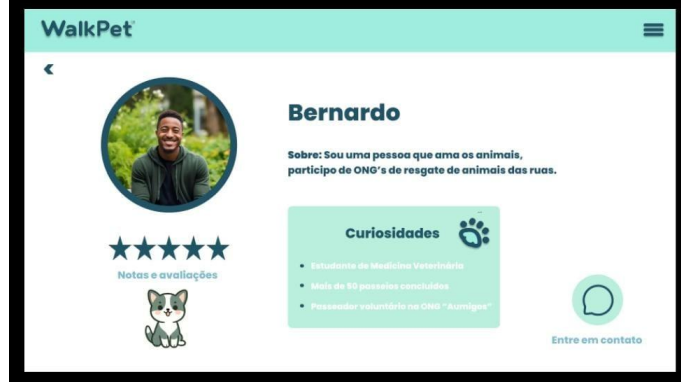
WalkPet

Bernardo

Sobre: Sou uma pessoa que ama os animais, participo de ONG's de resgate de animais das ruas.

★★★★★
Notas e avaliações

Curiosidades

• Estudante de Medicina Veterinária
• Mais de 50 passeios concluídos
• Passeador voluntário na ONG "Aumigos"

Entre em contato